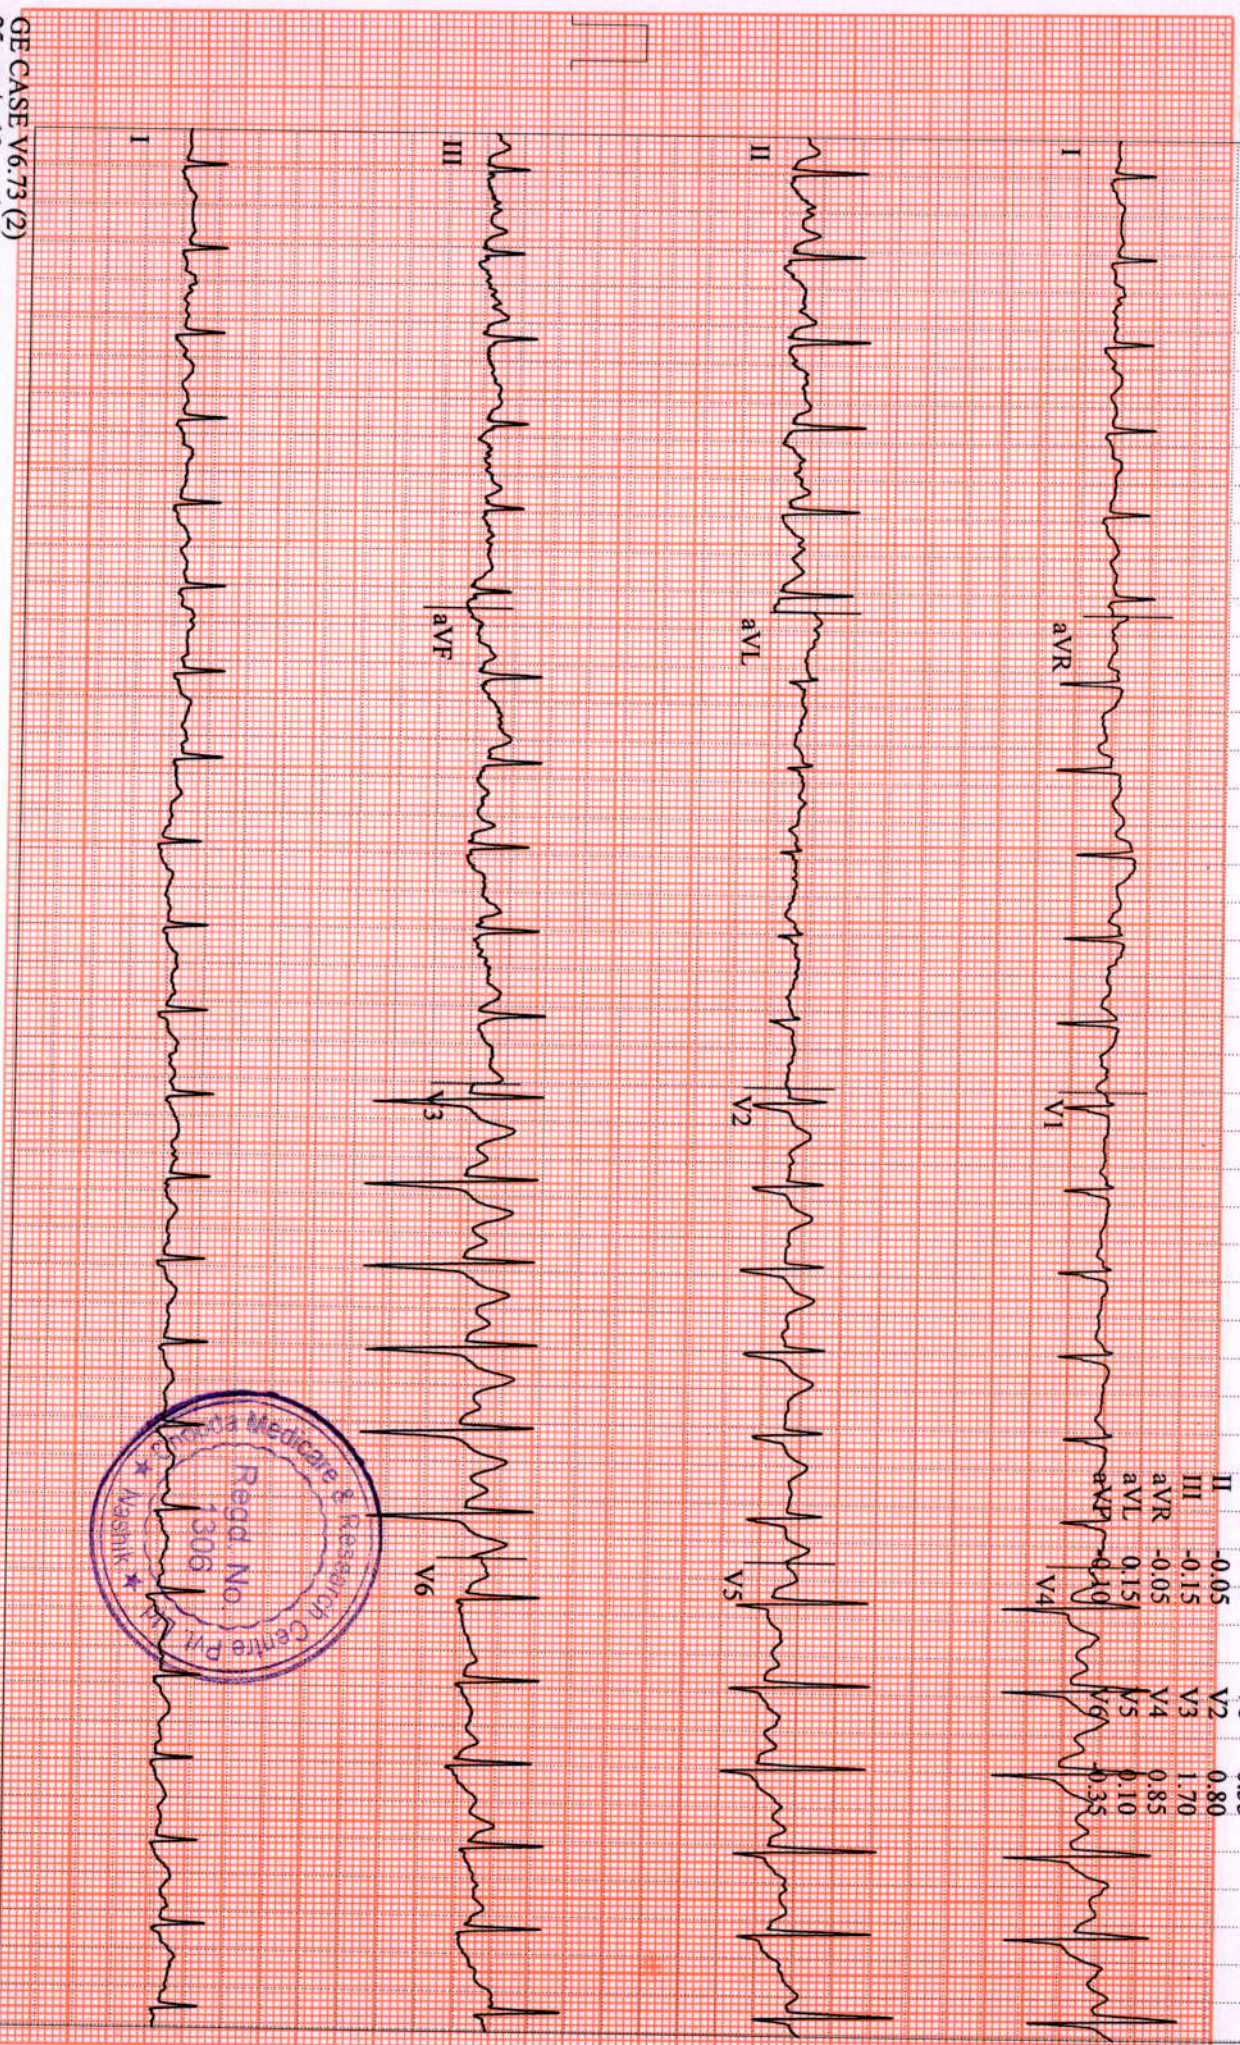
GE CASE V6.73 (2)

I

II

III

I

aVR

aVL

aVF

V1

V2

V3

V4

V5

V6

| | | | |
|---|---|---|---|
| II | -0.05 | V2 | 0.80 |
| III | -0.15 | V3 | 1.70 |
| aVR | -0.05 | V4 | 0.85 |
| aVL | 0.15 | V5 | 0.10 |
| aVF | -0.10 | V6 | -0.35 |

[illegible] Medicare & Research Centre Pvt. Ltd. Nashik Regd. No. 306